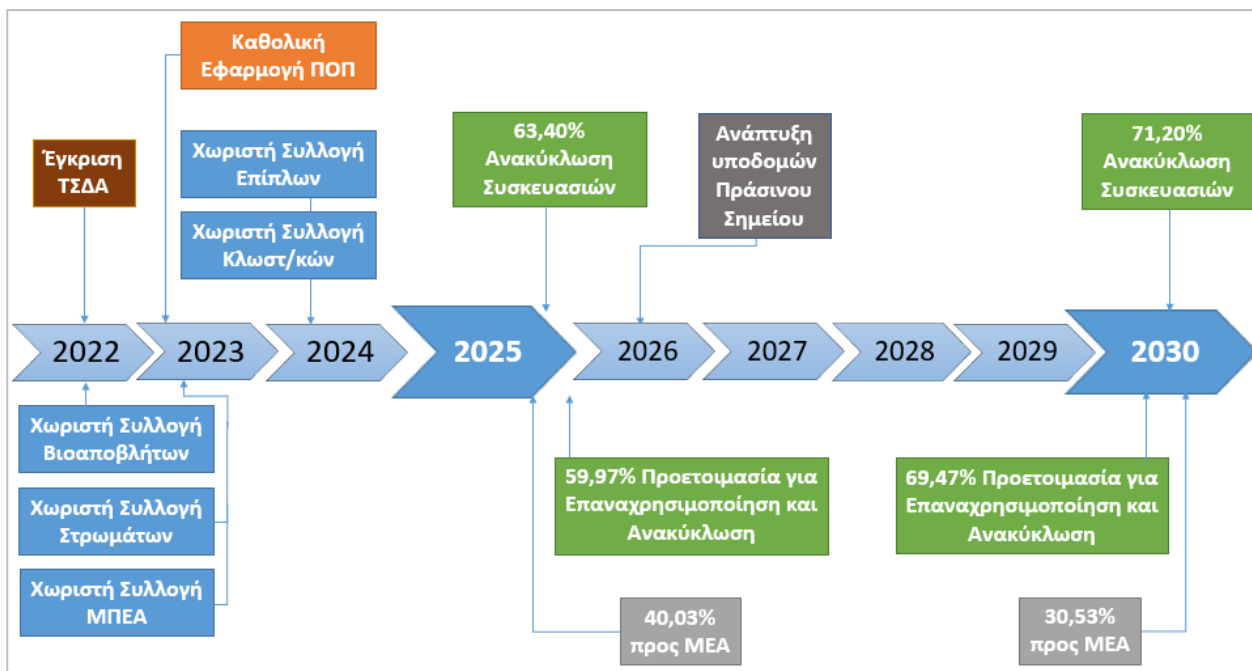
Καθολική Εφαρμογή ΠΟΠ

Έγκριση ΤΣΔΑ

Χωριστή Συλλογή Επίπλων

Χωριστή Συλλογή Κλωστ/κών

63,40% Ανακύκλωση Συσκευασιών

Ανάπτυξη υποδομών Πράσινου Σημείου

71,20% Ανακύκλωση Συσκευασιών

2022

2023

2024

2025

2026

2027

2028

2029

2030

Χωριστή Συλλογή Βιοαποβλήτων

Χωριστή Συλλογή Στρωμάτων

Χωριστή Συλλογή ΜΠΕΑ

59,97% Προετοιμασία για Επαναχρησιμοποίηση και Ανακύκλωση

69,47% Προετοιμασία για Επαναχρησιμοποίηση και Ανακύκλωση

40,03% προς ΜΕΑ

30,53% προς ΜΕΑ